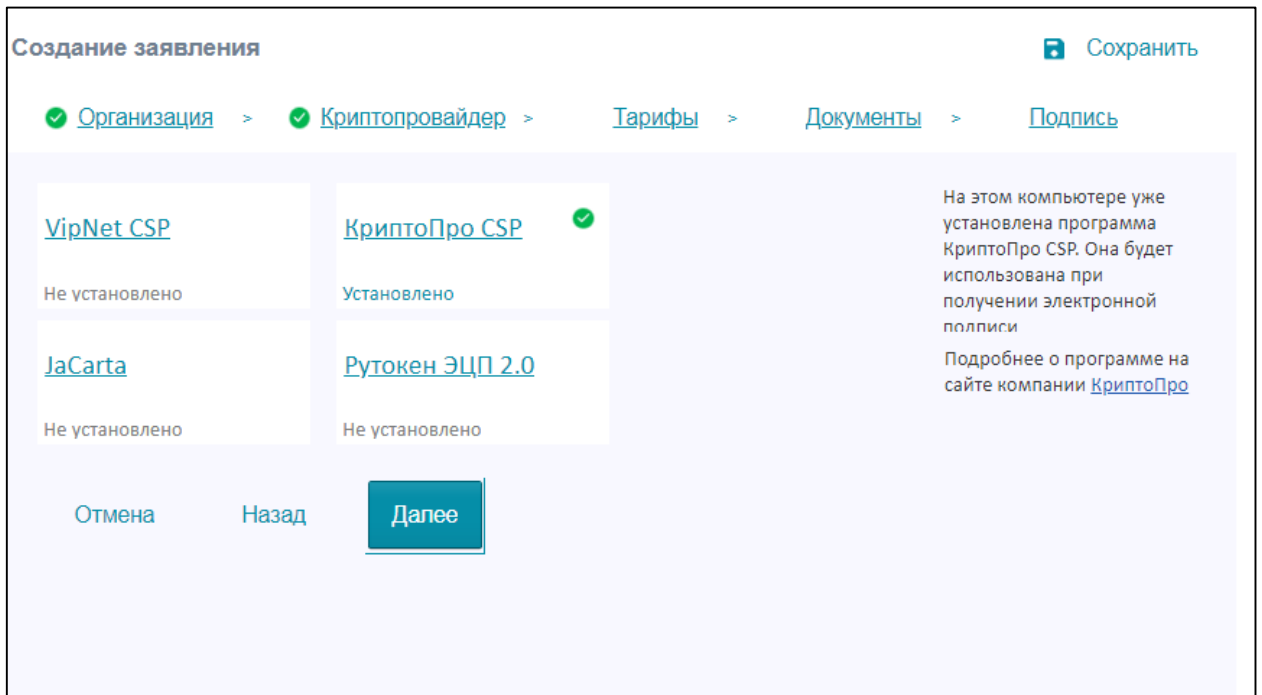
Создание заявления

Сохранить

Организация > Криптопровайдер > Тарифы > Документы > Подпись

VipNet CSP
Не установлено

КриптоПро CSP
Установлено

JaCarta
Не установлено

Рутокен ЭЦП 2.0
Не установлено

На этом компьютере уже установлена программа КриптоПро CSP. Она будет использована при получении электронной подписи

Подробнее о программе на сайте компании КриптоПро

Отмена Назад Далее